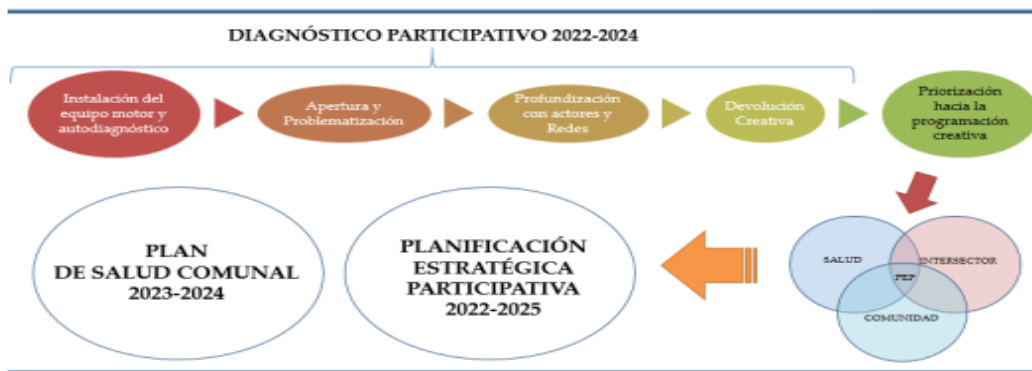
DIAGNÓSTICO PARTICIPATIVO 2022-2024

Instalación del equipo motor y autodiagnóstico

Apertura y Problematización

Profundización con actores y Redes

Devolución Creativa

Priorización hacia la programación creativa

PLAN DE SALUD COMUNAL 2023-2024

PLANIFICACIÓN ESTRATÉGICA PARTICIPATIVA 2022-2025

SALUD

INTERSECTOR

PEP

COMUNIDAD